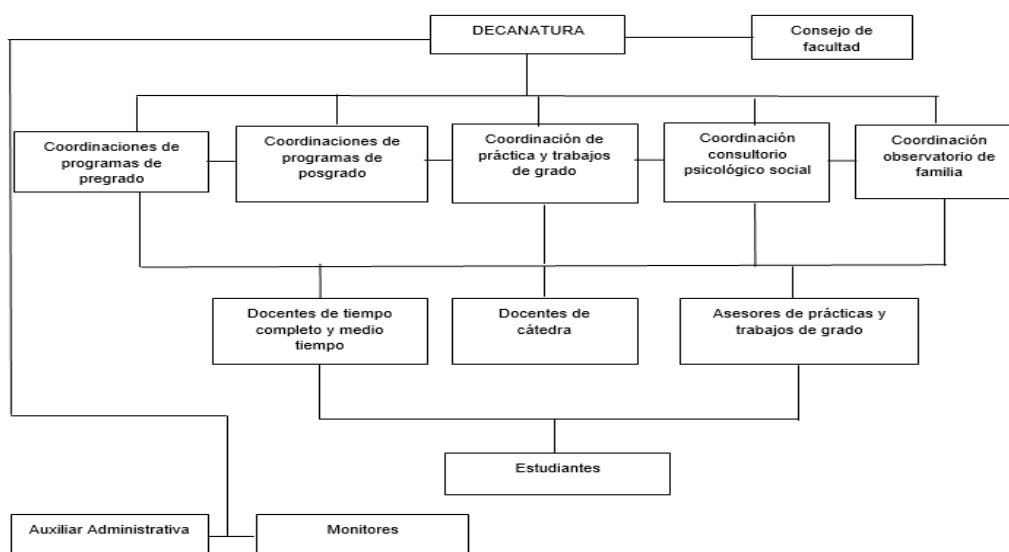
DECANATURA

Consejo de facultad

Coordinaciones de programas de pregrado

Coordinaciones de programas de posgrado

Coordinación de práctica y trabajos de grado

Coordinación consultorio psicológico social

Coordinación observatorio de familia

Docentes de tiempo completo y medio tiempo

Docentes de cátedra

Asesores de prácticas y trabajos de grado

Estudiantes

Auxiliar Administrativa

Monitores